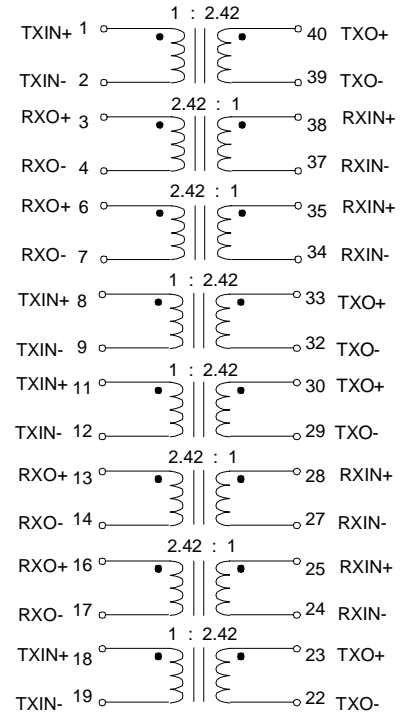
1 : 2.42
TXIN+ 1
40 TXO+
TXIN- 2
39 TXO-

2.42 : 1
RXO+ 3
38 RXIN+
RXO- 4
37 RXIN-

2.42 : 1
RXO+ 6
35 RXIN+
RXO- 7
34 RXIN-

1 : 2.42
TXIN+ 8
33 TXO+
TXIN- 9
32 TXO-

1 : 2.42
TXIN+ 11
30 TXO+
TXIN- 12
29 TXO-

2.42 : 1
RXO+ 13
28 RXIN+
RXO- 14
27 RXIN-

2.42 : 1
RXO+ 16
25 RXIN+
RXO- 17
24 RXIN-

1 : 2.42
TXIN+ 18
23 TXO+
TXIN- 19
22 TXO-